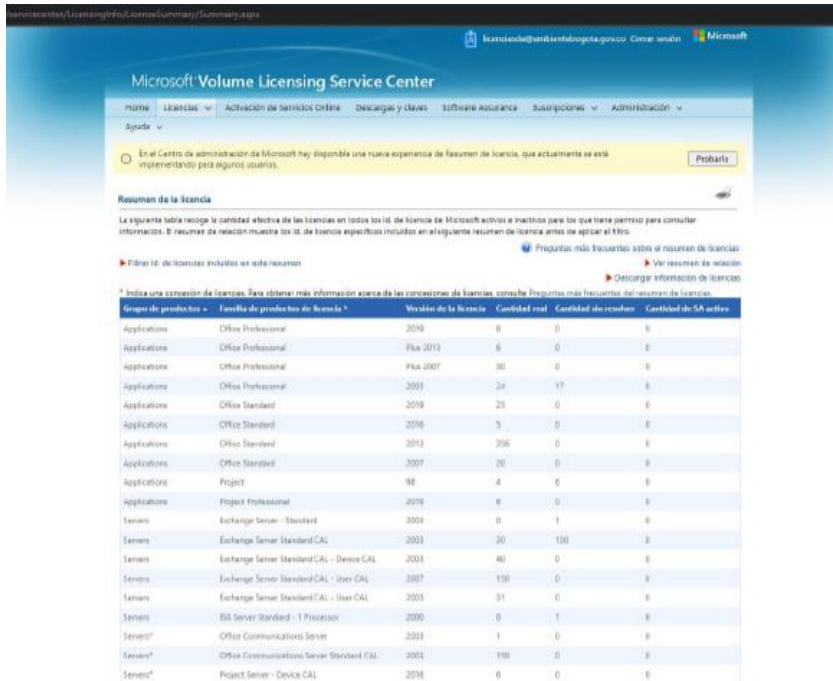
/servicecenter/LicensingInfo/LicenseSummary/Summary.aspx

licenciasla@ambientebogota.gov.co Cerrar sesión Microsoft

Microsoft Volume Licensing Service Center

Home Licencias Activación de servicios Online Descargas y claves Software Assurance Suscripciones Administración Ayuda

En el Centro de administración de Microsoft hay disponible una nueva experiencia de Resumen de licencia, que actualmente se está implementando para algunos usuarios. Probarlo

Resumen de la licencia

La siguiente tabla recoge la cantidad efectiva de las licencias en todos los id. de licencia de Microsoft activos e inactivos para los que tiene permiso para consultar información. El resumen de relación muestra los id. de licencia específicos incluidos en el siguiente resumen de licencia antes de aplicar el filtro.

Preguntas más frecuentes sobre el resumen de licencias

Filtrar id. de licencias incluidos en este resumen

Ver resumen de relación

Descargar información de licencias

* Indica una concesión de licencias. Para obtener más información acerca de las concesiones de licencias, consulte Preguntas más frecuentes del resumen de licencias.

| Grupo de productos | Familia de productos de licencia * | Versión de la licencia | Cantidad real | Cantidad sin resolver | Cantidad de SA activo |
|---|---|---|---|---|---|
| Applications | Office Professional | 2019 | 8 | 0 | 0 |
| Applications | Office Professional | Plus 2013 | 6 | 0 | 0 |
| Applications | Office Professional | Plus 2007 | 30 | 0 | 0 |
| Applications | Office Professional | 2003 | 24 | 17 | 0 |
| Applications | Office Standard | 2019 | 25 | 0 | 0 |
| Applications | Office Standard | 2016 | 5 | 0 | 0 |
| Applications | Office Standard | 2013 | 356 | 0 | 0 |
| Applications | Office Standard | 2007 | 20 | 0 | 0 |
| Applications | Project | 98 | 4 | 0 | 0 |
| Applications | Project Professional | 2019 | 8 | 0 | 0 |
| Servers | Exchange Server - Standard | 2003 | 0 | 1 | 0 |
| Servers | Exchange Server Standard CAL | 2003 | 20 | 100 | 0 |
| Servers | Exchange Server Standard CAL - Device CAL | 2003 | 40 | 0 | 0 |
| Servers | Exchange Server Standard CAL - User CAL | 2007 | 150 | 0 | 0 |
| Servers | Exchange Server Standard CAL - User CAL | 2003 | 31 | 0 | 0 |
| Servers | ISA Server Standard - 1 Processor | 2000 | 0 | 1 | 0 |
| Servers* | Office Communications Server | 2003 | 1 | 0 | 0 |
| Servers* | Office Communications Server Standard CAL | 2003 | 110 | 0 | 0 |
| Servers* | Project Server - Device CAL | 2016 | 6 | 0 | 0 |